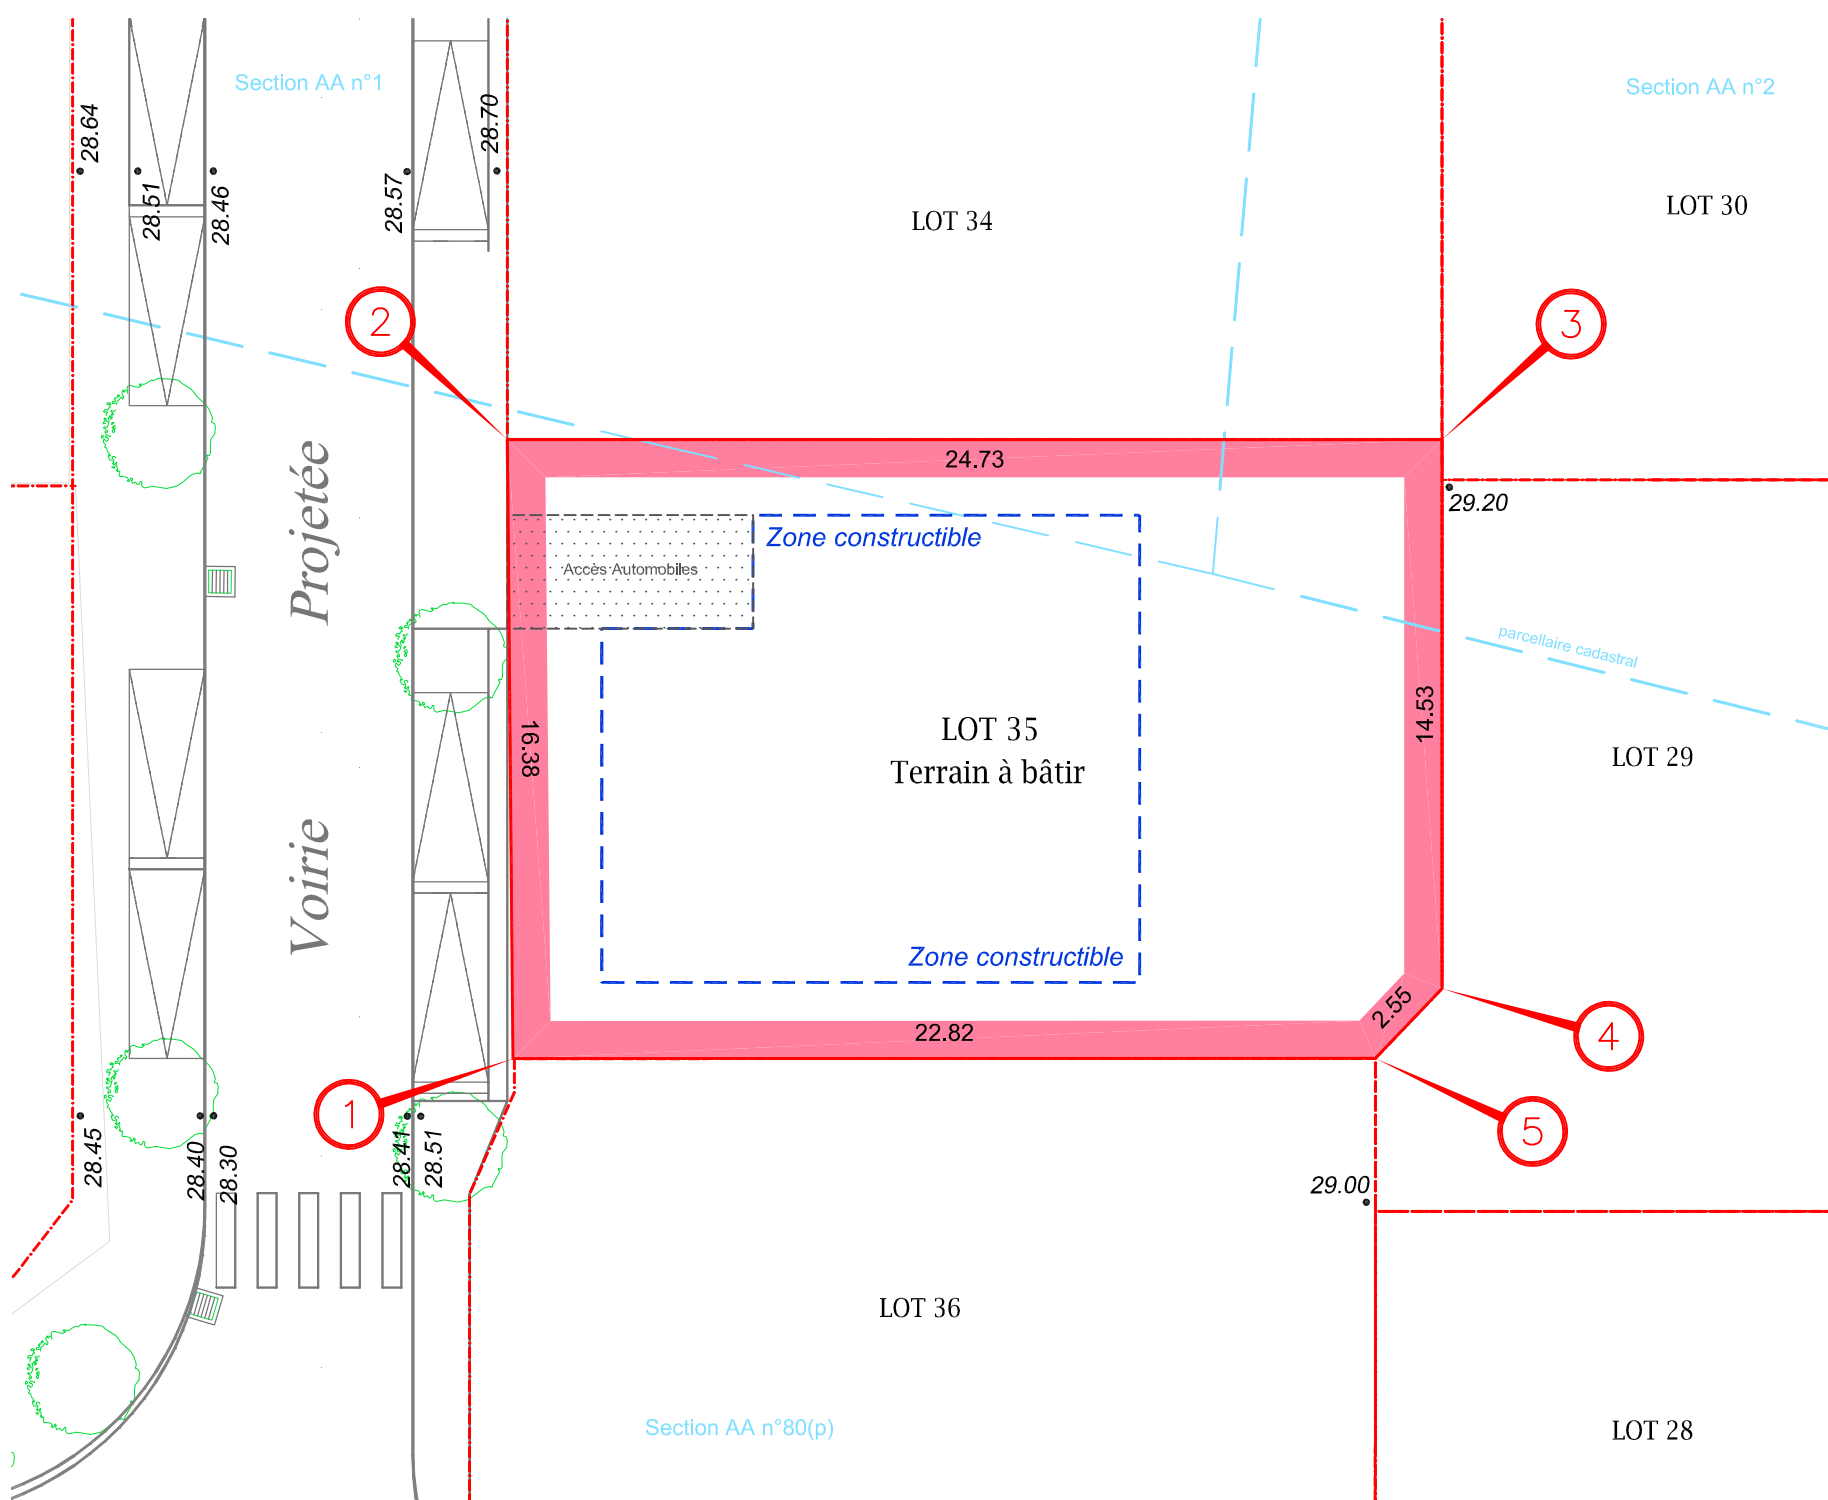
Section AA n°1

Section AA n°2

28.64

28.51

28.46

28.57

28.70

LOT 34

LOT 30

2

3

Projetée

Voirie

24.73

29.20

Zone constructible

Accès Automobiles

parcellaire cadastral

LOT 35
Terrain à bâtir

16.38

14.53

LOT 29

Zone constructible

2.55

22.82

4

1

5

28.45

28.40

28.30

28.41

28.51

29.00

LOT 36

Section AA n°80(p)

LOT 28